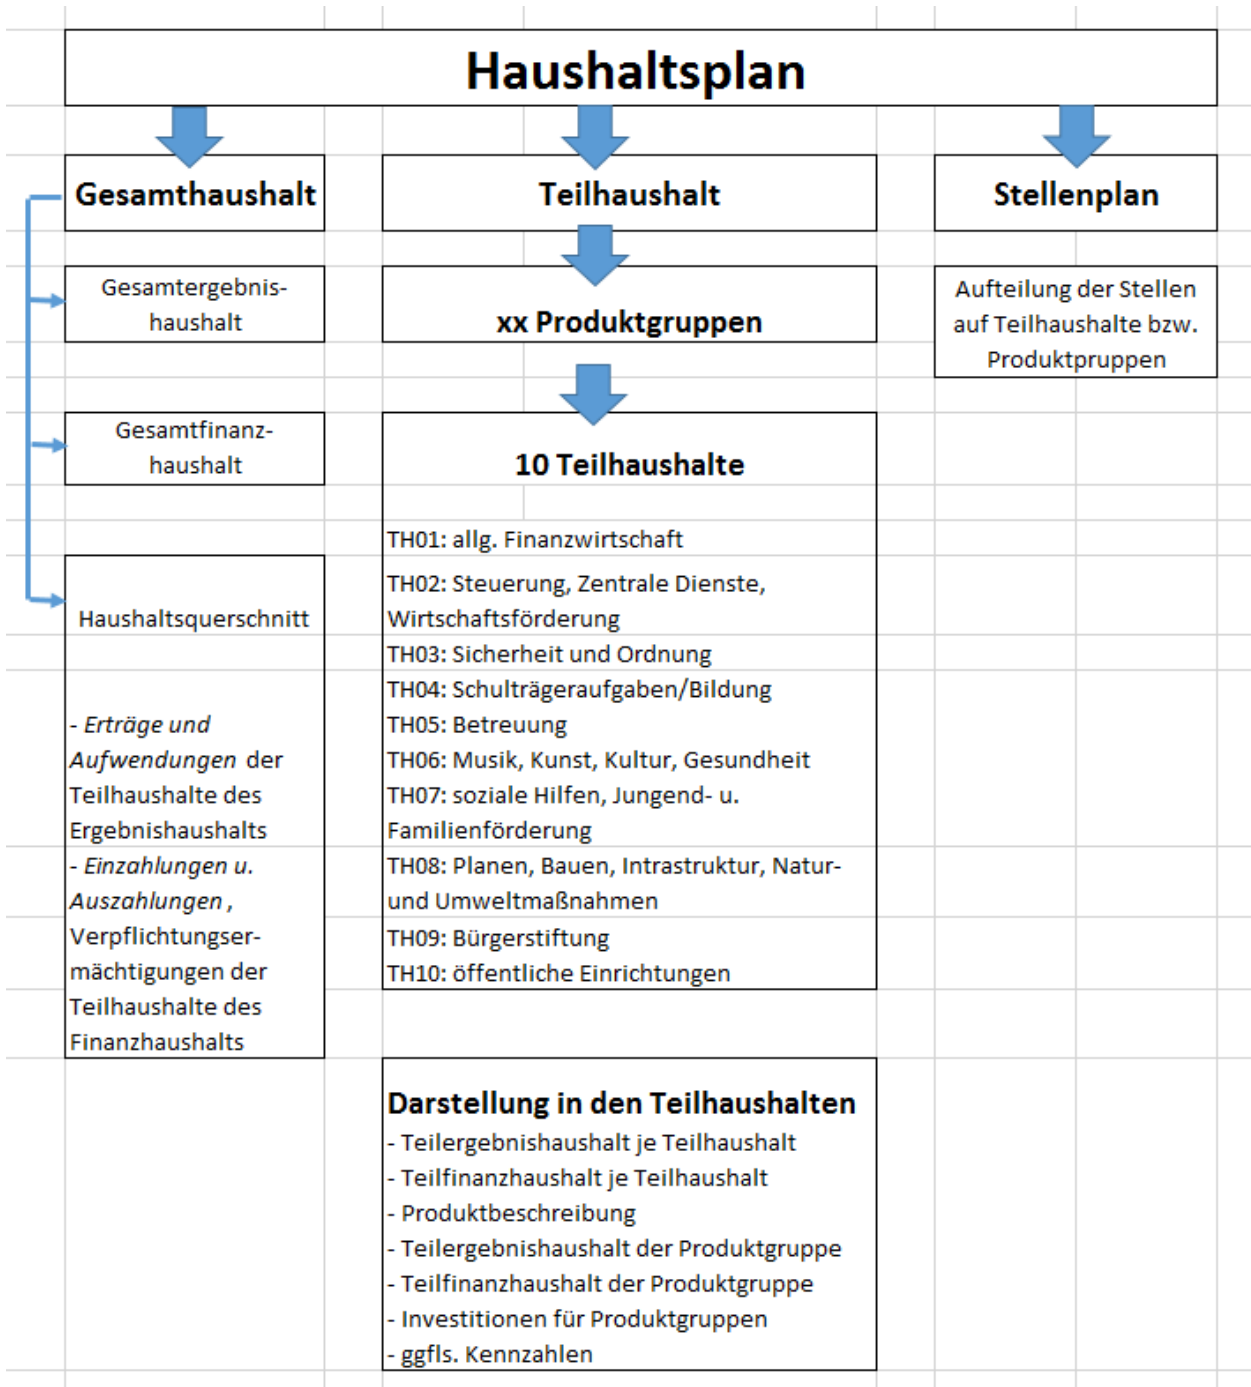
Haushaltsplan

Gesamthaushalt

Teilhaushalt

Stellenplan

Gesamtergebnishaushalt

xx Produktgruppen

Aufteilung der Stellen auf Teilhaushalte bzw. Produktpruppen

Gesamtfinanzhaushalt

10 Teilhaushalte

TH01: allg. Finanzwirtschaft
TH02: Steuerung, Zentrale Dienste, Wirtschaftsförderung
TH03: Sicherheit und Ordnung
TH04: Schulträgeraufgaben/Bildung
TH05: Betreuung
TH06: Musik, Kunst, Kultur, Gesundheit
TH07: soziale Hilfen, Jungend- u. Familienförderung
TH08: Planen, Bauen, Intrastruktur, Natur- und Umweltmaßnahmen
TH09: Bürgerstiftung
TH10: öffentliche Einrichtungen

Haushaltsquerschnitt

- Erträge und Aufwendungen der Teilhaushalte des Ergebnishaushalts
- Einzahlungen u. Auszahlungen, Verpflichtungsermächtigungen der Teilhaushalte des Finanzhaushalts

Darstellung in den Teilhaushalten
- Teilergebnishaushalt je Teilhaushalt
- Teilfinanzhaushalt je Teilhaushalt
- Produktbeschreibung
- Teilergebnishaushalt der Produktgruppe
- Teilfinanzhaushalt der Produktgruppe
- Investitionen für Produktgruppen
- ggfls. Kennzahlen